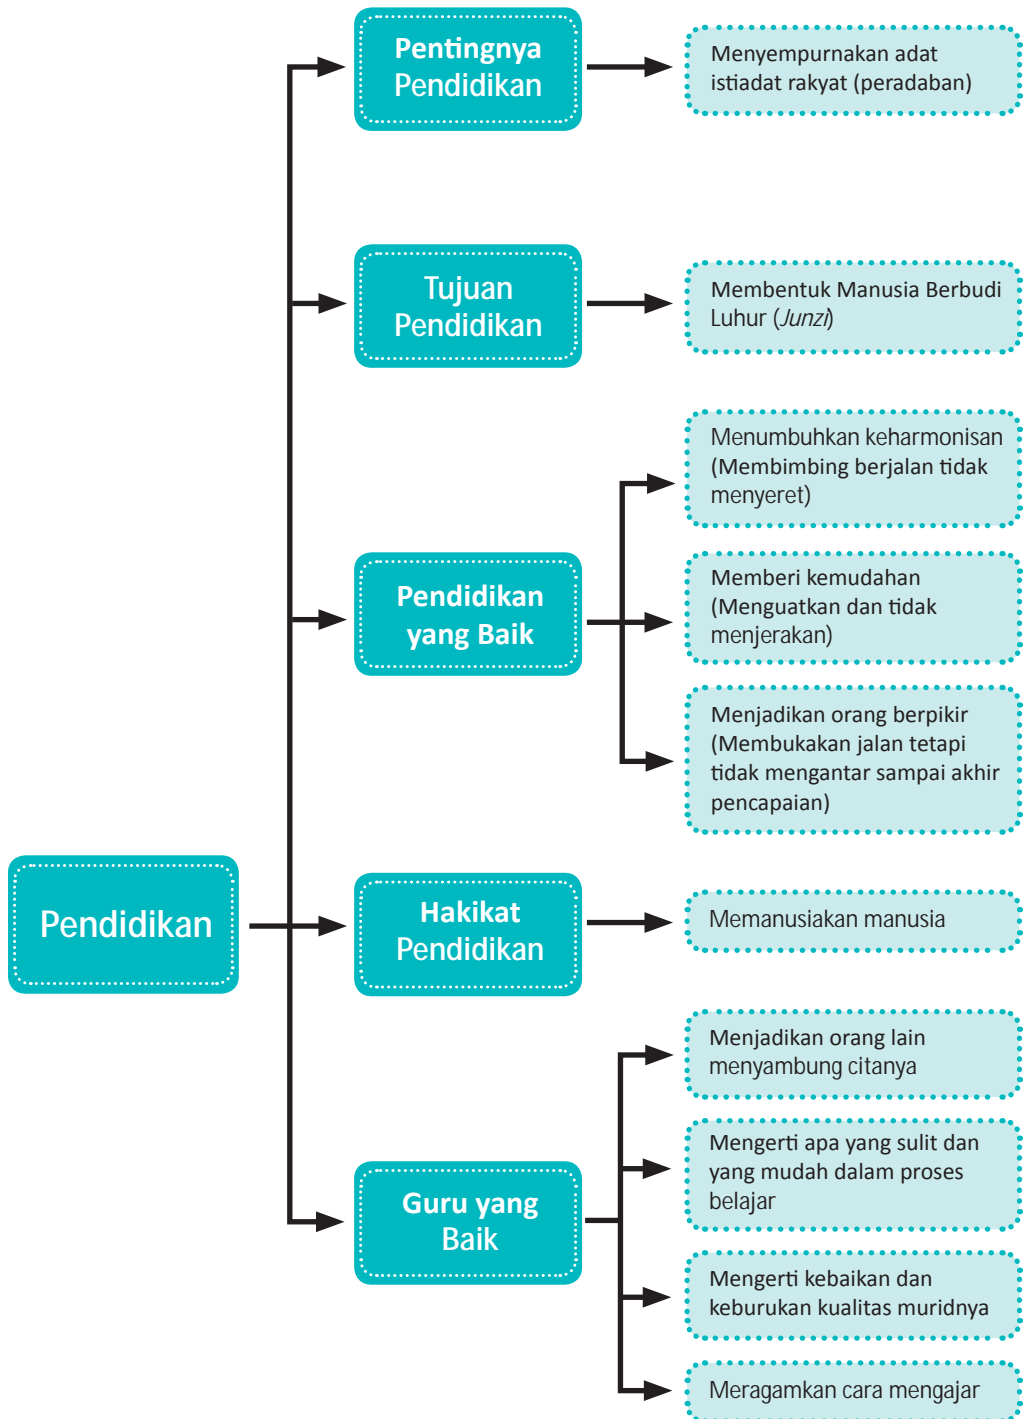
Pendidikan

Pentingnya Pendidikan

Menyempurnakan adat istiadat rakyat (peradaban)

Tujuan Pendidikan

Membentuk Manusia Berbudi Luhur (*Junzi*)

Pendidikan yang Baik

Menumbuhkan keharmonisan (Membimbing berjalan tidak menyeret)

Memberi kemudahan (Menguatkan dan tidak menjerakan)

Menjadikan orang berpikir (Membukakan jalan tetapi tidak mengantar sampai akhir pencapaian)

Hakikat Pendidikan

Memanusiakan manusia

Guru yang Baik

Menjadikan orang lain menyambung citanya

Mengerti apa yang sulit dan yang mudah dalam proses belajar

Mengerti kebaikan dan keburukan kualitas muridnya

Meragamkan cara mengajar